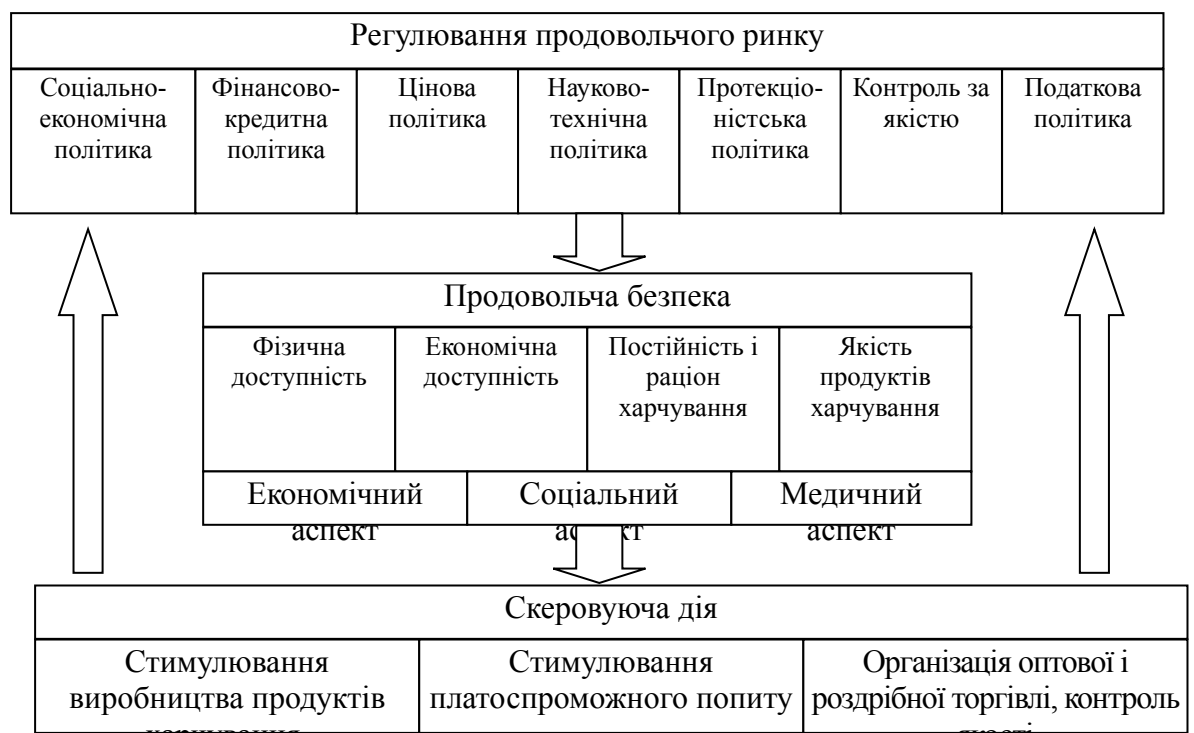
Регулювання продовольчого ринку

| Соціально-економічна політика | Фінансово-кредитна політика | Цінова політика | Науково-технічна політика | Протекціоністська політика | Контроль за якістю | Податкова політика |
|---|---|---|---|---|---|---|

Продовольча безпека

| Фізична доступність | Економічна доступність | Постійність і раціон харчування | Якість продуктів харчування |
|---|---|---|---|

Економічний аспект | Соціальний ас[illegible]кт | Медичний аспект

Скеровуюча дія

| Стимулювання виробництва продуктів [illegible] | Стимулювання платоспроможного попиту | Організація оптової і роздрібної торгівлі, контроль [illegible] |
|---|---|---|